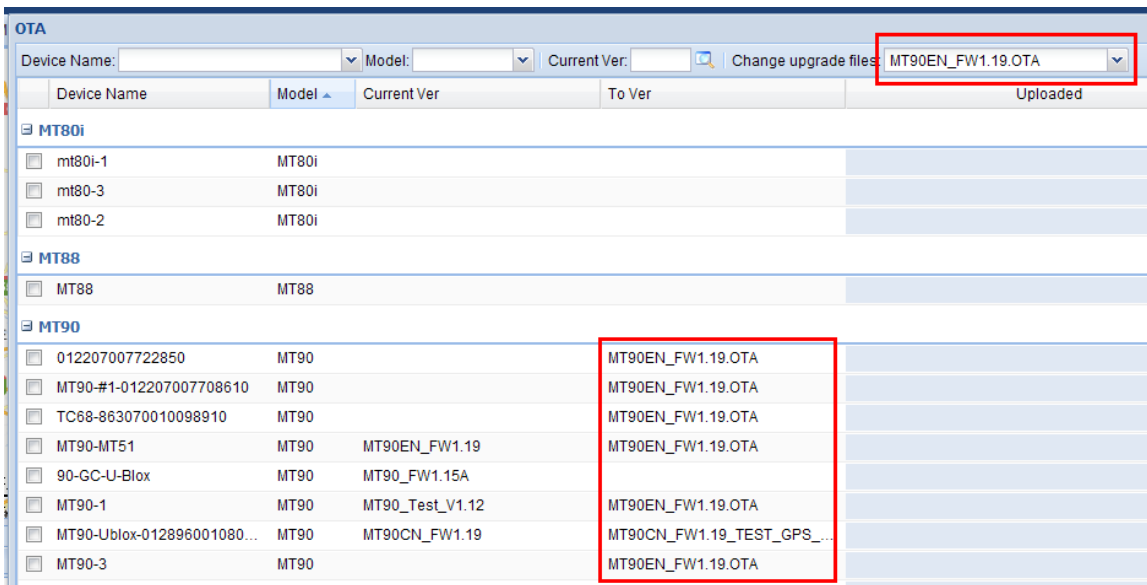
OTA

Device Name: Model: Current Ver: Change upgrade files: MT90EN_FW1.19.OTA

| Device Name | Model ▲ | Current Ver | To Ver | Uploaded |
|---|---|---|---|---|
| ⊟ MT80i | | | | |
| mt80i-1 | MT80i | | | |
| mt80-3 | MT80i | | | |
| mt80-2 | MT80i | | | |
| ⊟ MT88 | | | | |
| MT88 | MT88 | | | |
| ⊟ MT90 | | | | |
| 012207007722850 | MT90 | | MT90EN_FW1.19.OTA | |
| MT90-#1-012207007708610 | MT90 | | MT90EN_FW1.19.OTA | |
| TC68-863070010098910 | MT90 | | MT90EN_FW1.19.OTA | |
| MT90-MT51 | MT90 | MT90EN_FW1.19 | MT90EN_FW1.19.OTA | |
| 90-GC-U-Blox | MT90 | MT90_FW1.15A | | |
| MT90-1 | MT90 | MT90_Test_V1.12 | MT90EN_FW1.19.OTA | |
| MT90-Ublox-012896001080... | MT90 | MT90CN_FW1.19 | MT90CN_FW1.19_TEST_GPS_... | |
| MT90-3 | MT90 | | MT90EN_FW1.19.OTA | |